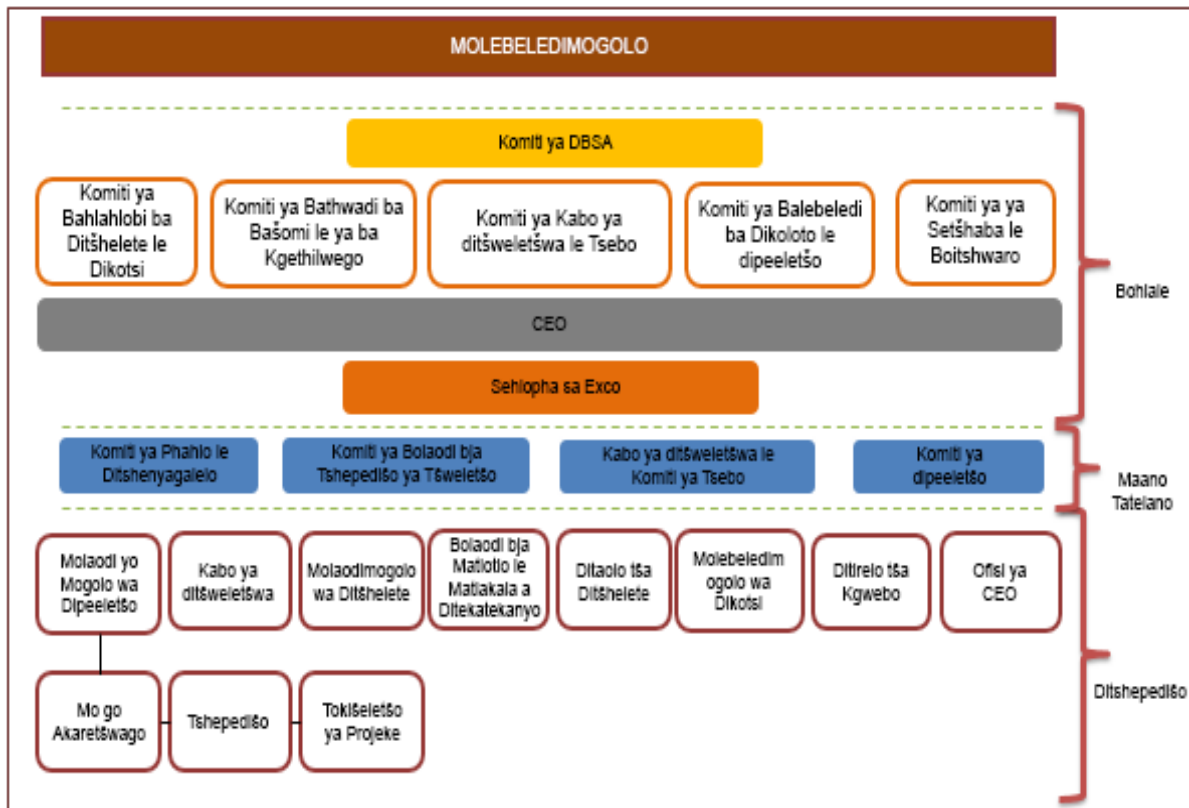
MOLEBELEDIMOGOLO

Komiti ya DBSA

Komiti ya Bahlahlobi ba Ditšhelete le Dikotsi

Komiti ya Bathwadi ba Bašomi le ya ba Kgethilwego

Komiti ya Kabo ya ditšweletšwa le Tsebo

Komiti ya Balebeledi ba Dikoloto le dipeeletšo

Komiti ya ya Setšhaba le Boitshwaro

CEO

Sehlopha sa Exco

Bohlale

Komiti ya Phahlo le Ditshenyagalelo

Komiti ya Bolaodi bja Tshepedišo ya Tšweletšo

Kabo ya ditšweletšwa le Komiti ya Tsebo

Komiti ya dipeeletšo

Maano Tatelano

Molaodi yo Mogolo wa Dipeeletšo

Kabo ya ditšweletšwa

Molaodimogolo wa Ditšhelete

Bolaodi bja Matlotlo le Matlakala a Ditekatekanyo

Ditaolo tša Ditšhelete

Molebeledim ogolo wa Dikotsi

Ditirelo tša Kgwebo

Ofisi ya CEO

Mo go Akaretšwago

Tshepedišo

Tokišeletšo ya Projeke

Ditshepedišo